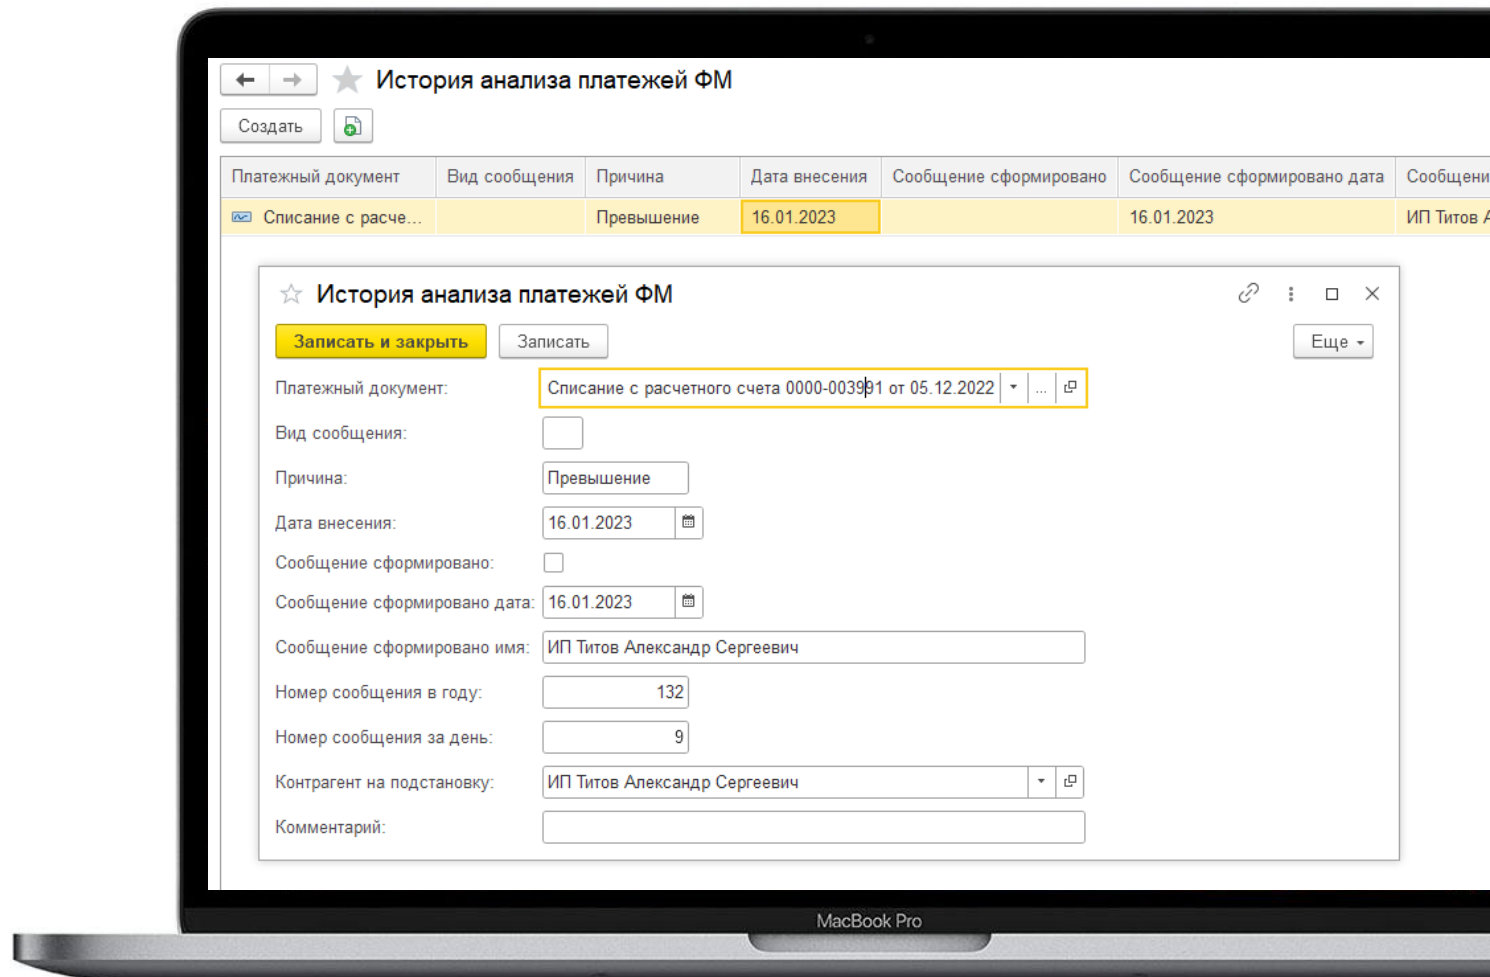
История анализа платежей ФМ

Создать

| Платежный документ | Вид сообщения | Причина | Дата внесения | Сообщение сформировано | Сообщение сформировано дата | Сообщени |
|---|---|---|---|---|---|---|
| Списание с расче... | | Превышение | 16.01.2023 | | 16.01.2023 | ИП Титов А |

История анализа платежей ФМ

Записать и закрыть   Записать   Еще

Платежный документ: Списание с расчетного счета 0000-003991 от 05.12.2022

Вид сообщения:

Причина: Превышение

Дата внесения: 16.01.2023

Сообщение сформировано:

Сообщение сформировано дата: 16.01.2023

Сообщение сформировано имя: ИП Титов Александр Сергеевич

Номер сообщения в году: 132

Номер сообщения за день: 9

Контрагент на подстановку: ИП Титов Александр Сергеевич

Комментарий:

MacBook Pro